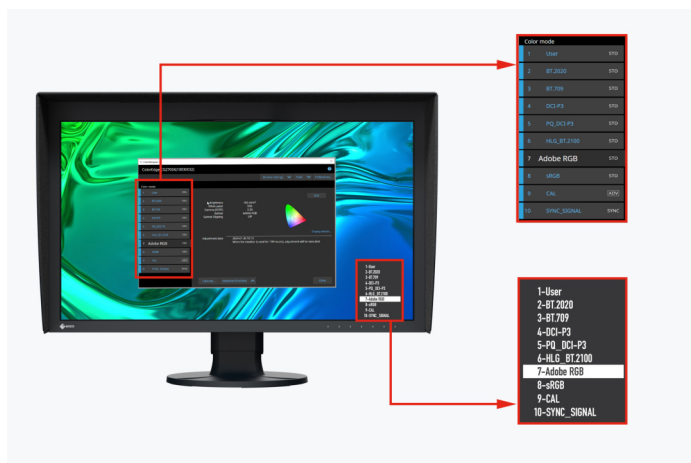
Color mode

| | | |
|---|---|---|
| 1 | User | STD |
| 2 | BT.2020 | STD |
| 3 | BT.709 | STD |
| 4 | DCI-P3 | STD |
| 5 | PQ_DCI-P3 | STD |
| 6 | HLG_BT.2100 | STD |
| 7 | Adobe RGB | STD |
| 8 | sRGB | STD |
| 9 | CAL | ADV |
| 10 | SYNC_SIGNAL | SYNC |

1-User
2-BT.2020
3-BT.709
4-DCI-P3
5-PQ_DCI-P3
6-HLG_BT.2100
7-Adobe RGB
8-sRGB
9-CAL
10-SYNC_SIGNAL

EIZO